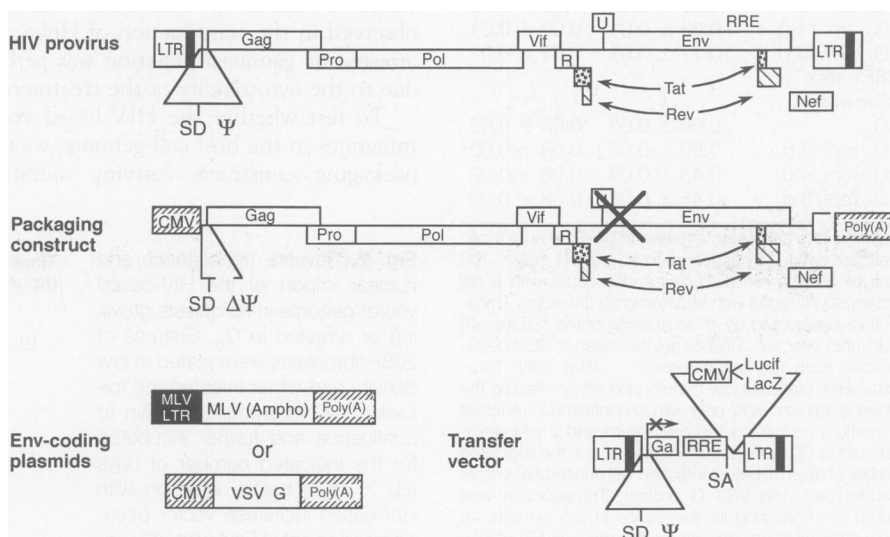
HIV provirus

LTR Gag Pro Pol Vif U RRE Env LTR R Tat Rev Nef

SD $\Psi$

Packaging construct

CMV Gag Pro Pol Vif U Env Poly(A) R Tat Rev Nef

SD $\Delta\Psi$

Env-coding plasmids

MLV LTR MLV (Ampho) Poly(A)

or

CMV VSV G Poly(A)

Transfer vector

CMV Lucif LacZ

LTR Ga RRE LTR

SA

SD $\Psi$

Fig. 2. Reverse transcription and nuclear import of the HIV-based vector genome